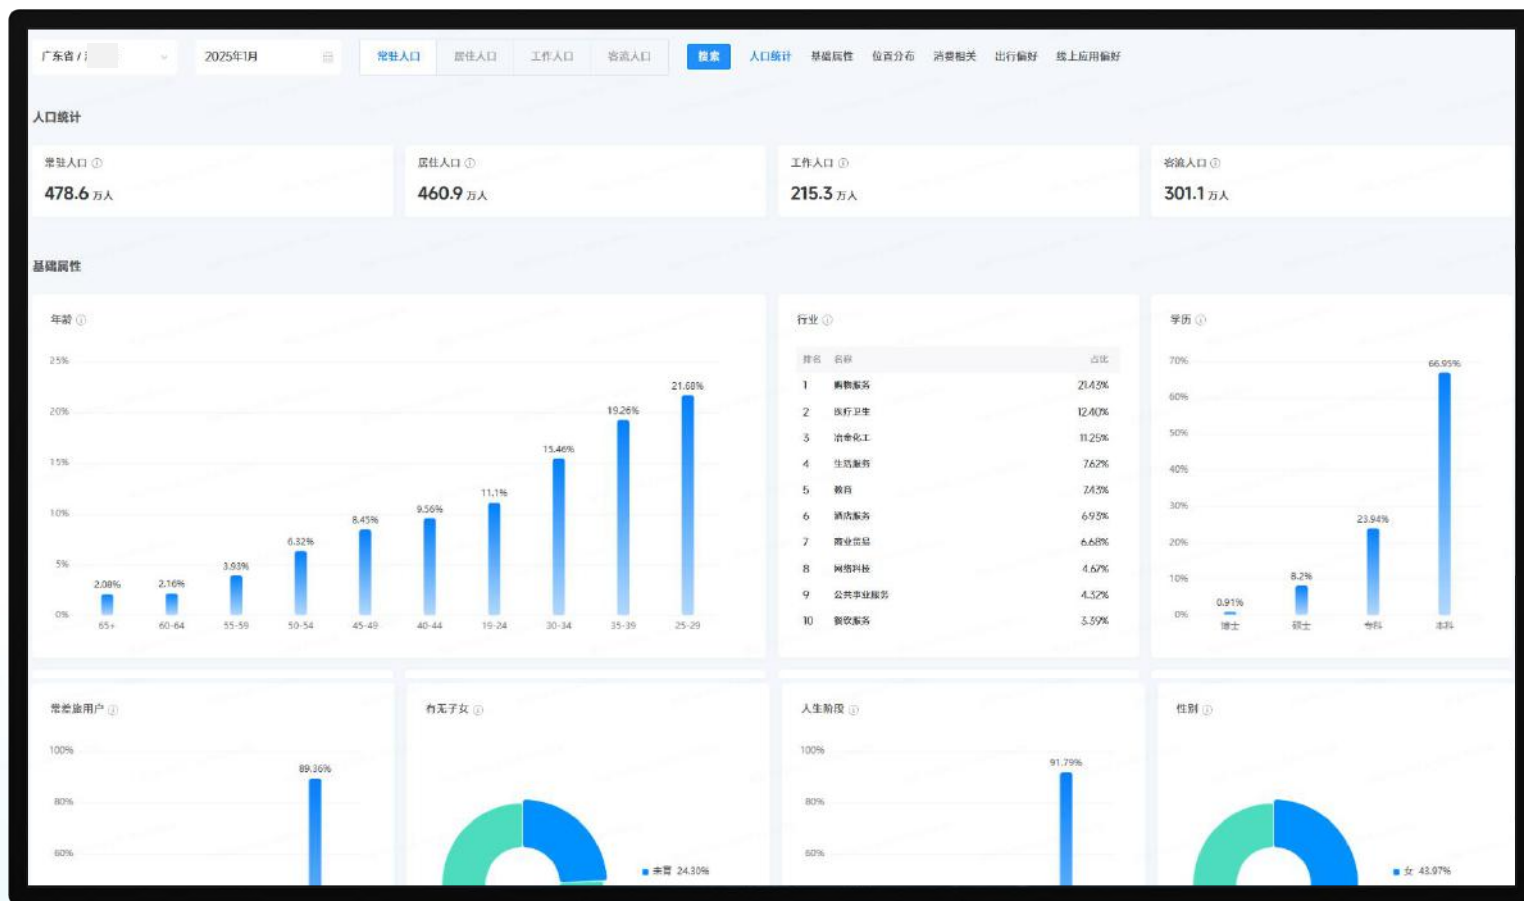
广东省 / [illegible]

2025年1月

常驻人口 居住人口 工作人口 客流人口

搜索 人口统计 基础属性 位置分布 消费相关 出行偏好 线上应用偏好

人口统计

常驻人口 ⓘ
478.6 万人

居住人口 ⓘ
460.9 万人

工作人口 ⓘ
215.3 万人

客流人口 ⓘ
301.1 万人

基础属性

年龄 ⓘ

25%
20%
15%
10%
5%
0%

| 65+ | 60-64 | 55-59 | 50-54 | 45-49 | 40-44 | 19-24 | 30-34 | 35-39 | 25-29 |
|---|---|---|---|---|---|---|---|---|---|
| 2.08% | 2.16% | 3.93% | 6.32% | 8.45% | 9.56% | 11.1% | 15.46% | 19.26% | 21.68% |

行业 ⓘ

| 排名 | 名称 | 占比 |
|---|---|---|
| 1 | 购物服务 | 21.43% |
| 2 | 医疗卫生 | 12.40% |
| 3 | 冶金化工 | 11.25% |
| 4 | 生活服务 | 7.62% |
| 5 | 教育 | 7.43% |
| 6 | 酒店服务 | 6.93% |
| 7 | 商业贸易 | 6.68% |
| 8 | 网络科技 | 4.67% |
| 9 | 公共事业服务 | 4.32% |
| 10 | 餐饮服务 | 3.39% |

学历 ⓘ

70%
60%
50%
40%
30%
20%
10%
0%

| 博士 | 硕士 | 专科 | 本科 |
|---|---|---|---|
| 0.91% | 8.2% | 23.94% | 66.95% |

常差旅用户 ⓘ

100%
80%
60%

89.36%

有无子女 ⓘ

未育 24.30%

人生阶段 ⓘ

100%
80%
60%

91.79%

性别 ⓘ

女 43.97%